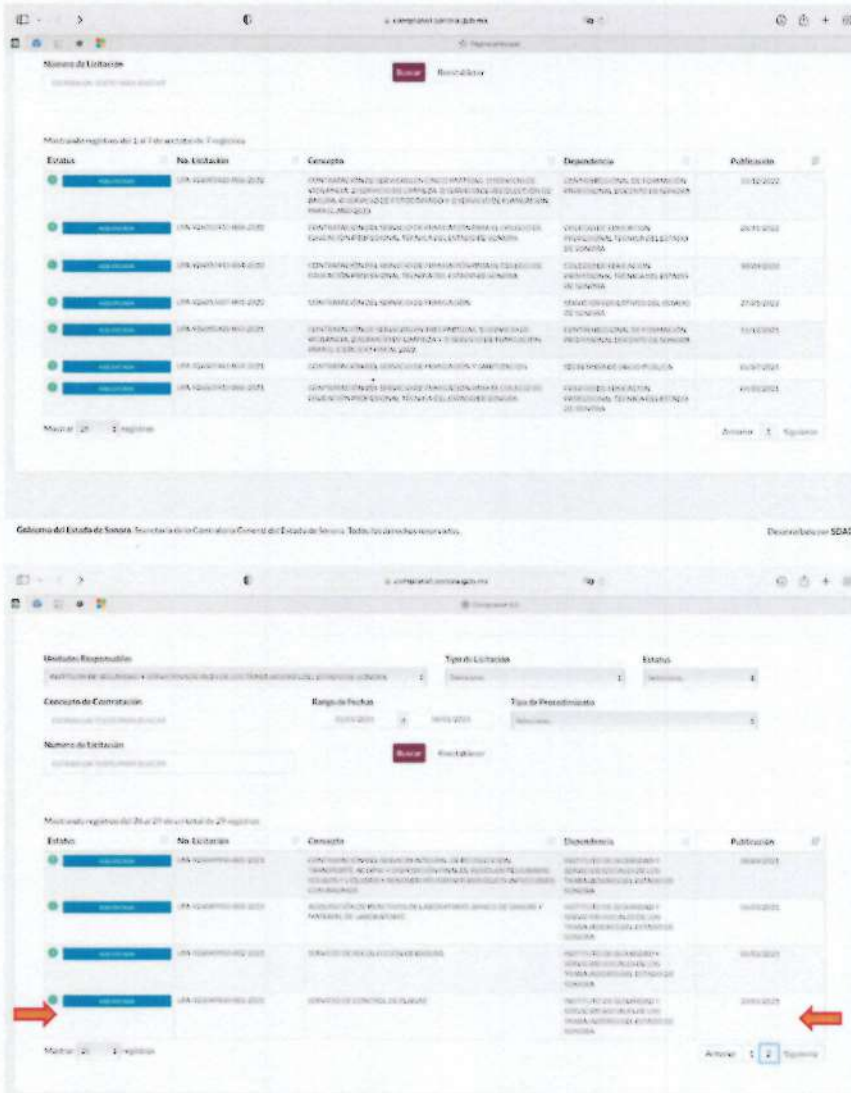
Número de Licitación

Buscar Restablecer

Mostrando registros del 1 al 7 de un total de 7 registros

| Estatus | No. Licitación | Concepto | Dependencia | Publicación |
|---|---|---|---|---|
| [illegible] | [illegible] | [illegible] | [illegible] | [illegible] |
| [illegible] | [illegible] | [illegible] | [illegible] | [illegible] |
| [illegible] | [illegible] | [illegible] | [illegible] | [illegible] |
| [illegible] | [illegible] | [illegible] | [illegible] | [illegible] |
| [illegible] | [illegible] | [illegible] | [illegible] | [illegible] |
| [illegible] | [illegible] | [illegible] | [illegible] | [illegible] |
| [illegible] | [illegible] | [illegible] | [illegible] | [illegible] |

Mostrar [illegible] registros

Anterior 1 Siguiente

Gobierno del Estado de Sonora. Secretaría de la Contraloría General del Estado de Sonora. Todos los derechos reservados.

Desarrollado por SDAT

Unidades Responsables

Tipo de Licitación

Estatus

Concepto de Contratación

Rango de Fechas

Tipo de Procedimiento

Número de Licitación

Buscar Restablecer

Mostrando registros del 26 al 29 de un total de 29 registros

| Estatus | No. Licitación | Concepto | Dependencia | Publicación |
|---|---|---|---|---|
| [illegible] | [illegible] | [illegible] | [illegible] | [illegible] |
| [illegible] | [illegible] | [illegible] | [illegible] | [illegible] |
| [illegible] | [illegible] | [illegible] | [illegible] | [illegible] |
| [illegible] | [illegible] | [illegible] | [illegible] | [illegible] |

Mostrar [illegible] registros

Anterior 1 2 Siguiente